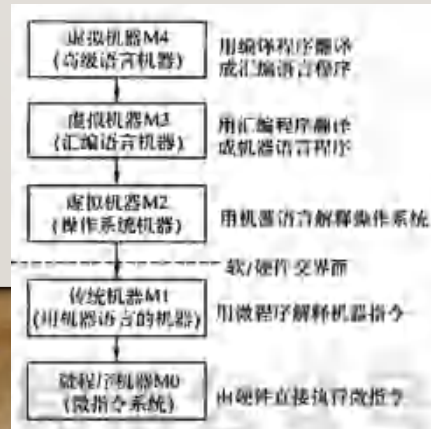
虚拟机器M4
(高级语言机器)

用编译程序翻译成汇编语言程序

虚拟机器M3
(汇编语言机器)

用汇编程序翻译成机器语言程序

虚拟机器M2
(操作系统机器)

用机器语言解释操作系统

软/硬件交界面

传统机器M1
(用机器语言的机器)

用微程序解释机器指令

微程序机器M0
(微指令系统)

由硬件直接执行微指令